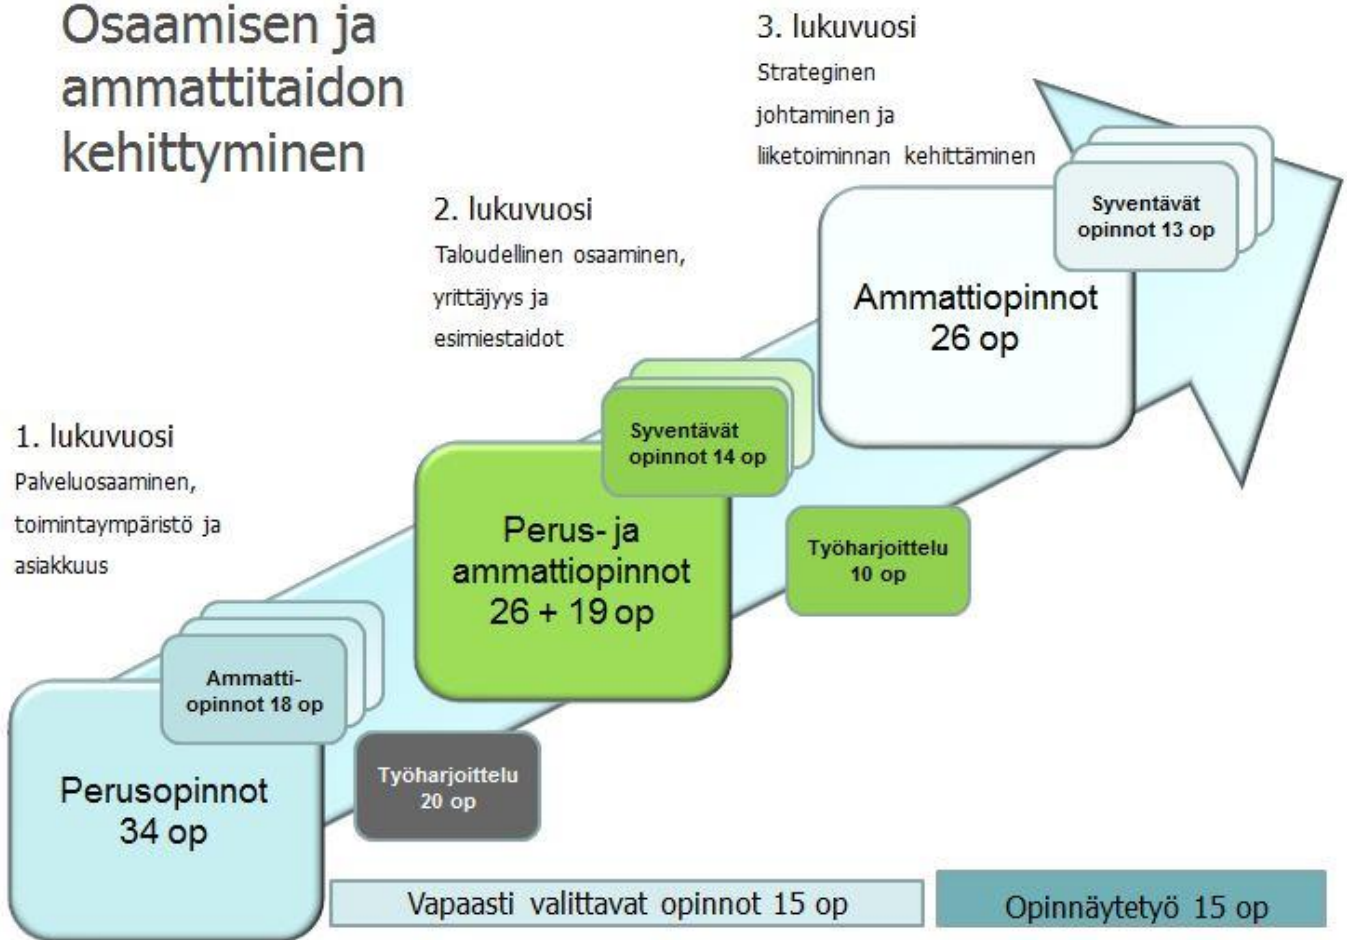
Osaamisen ja ammattitaidon kehittyminen

3. lukuvuosi
Strateginen johtaminen ja liiketoiminnan kehittäminen

Syventävät opinnot 13 op

Ammattiopinnot 26 op

2. lukuvuosi
Taloudellinen osaaminen, yrittäjyys ja esimiestaidot

Syventävät opinnot 14 op

Perus- ja ammattiopinnot 26 + 19 op

Työharjoittelu 10 op

1. lukuvuosi
Palveluosaaminen, toimintaympäristö ja asiakkuus

Ammatti-opinnot 18 op

Perusopinnot 34 op

Työharjoittelu 20 op

Vapaasti valittavat opinnot 15 op

Opinnäytetyö 15 op